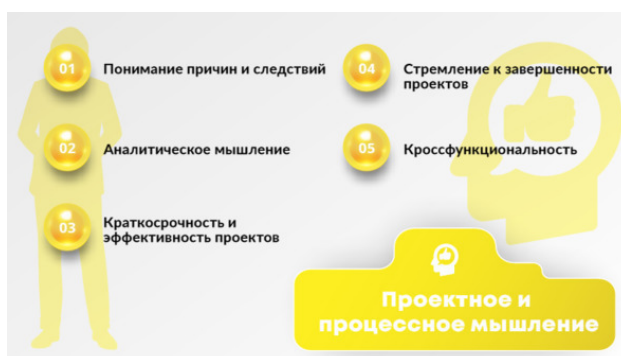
01 Понимание причин и следствий

02 Аналитическое мышление

03 Краткосрочность и эффективность проектов

04 Стремление к завершенности проектов

05 Кроссфункциональность

Проектное и процессное мышление